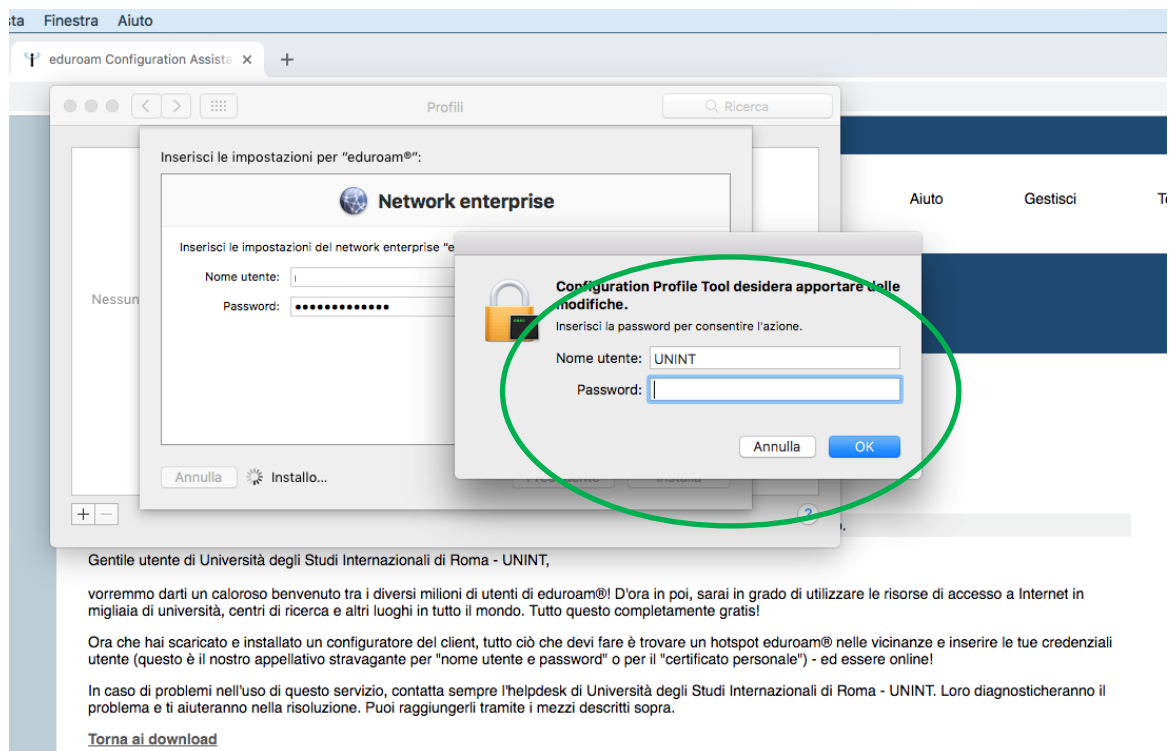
ta Finestra Aiuto

eduroam Configuration Assista ×

+

Profili

Ricerca

Inserisci le impostazioni per "eduroam®":

Network enterprise

Inserisci le impostazioni del network enterprise "e

Nome utente:

Password: •••••••••••••

Nessun

Annulla

Installo...

+ −

Aiuto

Gestisci

Configuration Profile Tool desidera apportare delle modifiche.

Inserisci la password per consentire l'azione.

Nome utente: UNINT

Password:

Annulla

OK

Gentile utente di Università degli Studi Internazionali di Roma - UNINT,

vorremmo darti un caloroso benvenuto tra i diversi milioni di utenti di eduroam®! D'ora in poi, sarai in grado di utilizzare le risorse di accesso a Internet in migliaia di università, centri di ricerca e altri luoghi in tutto il mondo. Tutto questo completamente gratis!

Ora che hai scaricato e installato un configuratore del client, tutto ciò che devi fare è trovare un hotspot eduroam® nelle vicinanze e inserire le tue credenziali utente (questo è il nostro appellativo stravagante per "nome utente e password" o per il "certificato personale") - ed essere online!

In caso di problemi nell'uso di questo servizio, contatta sempre l'helpdesk di Università degli Studi Internazionali di Roma - UNINT. Loro diagnosticheranno il problema e ti aiuteranno nella risoluzione. Puoi raggiungerli tramite i mezzi descritti sopra.

Torna ai download